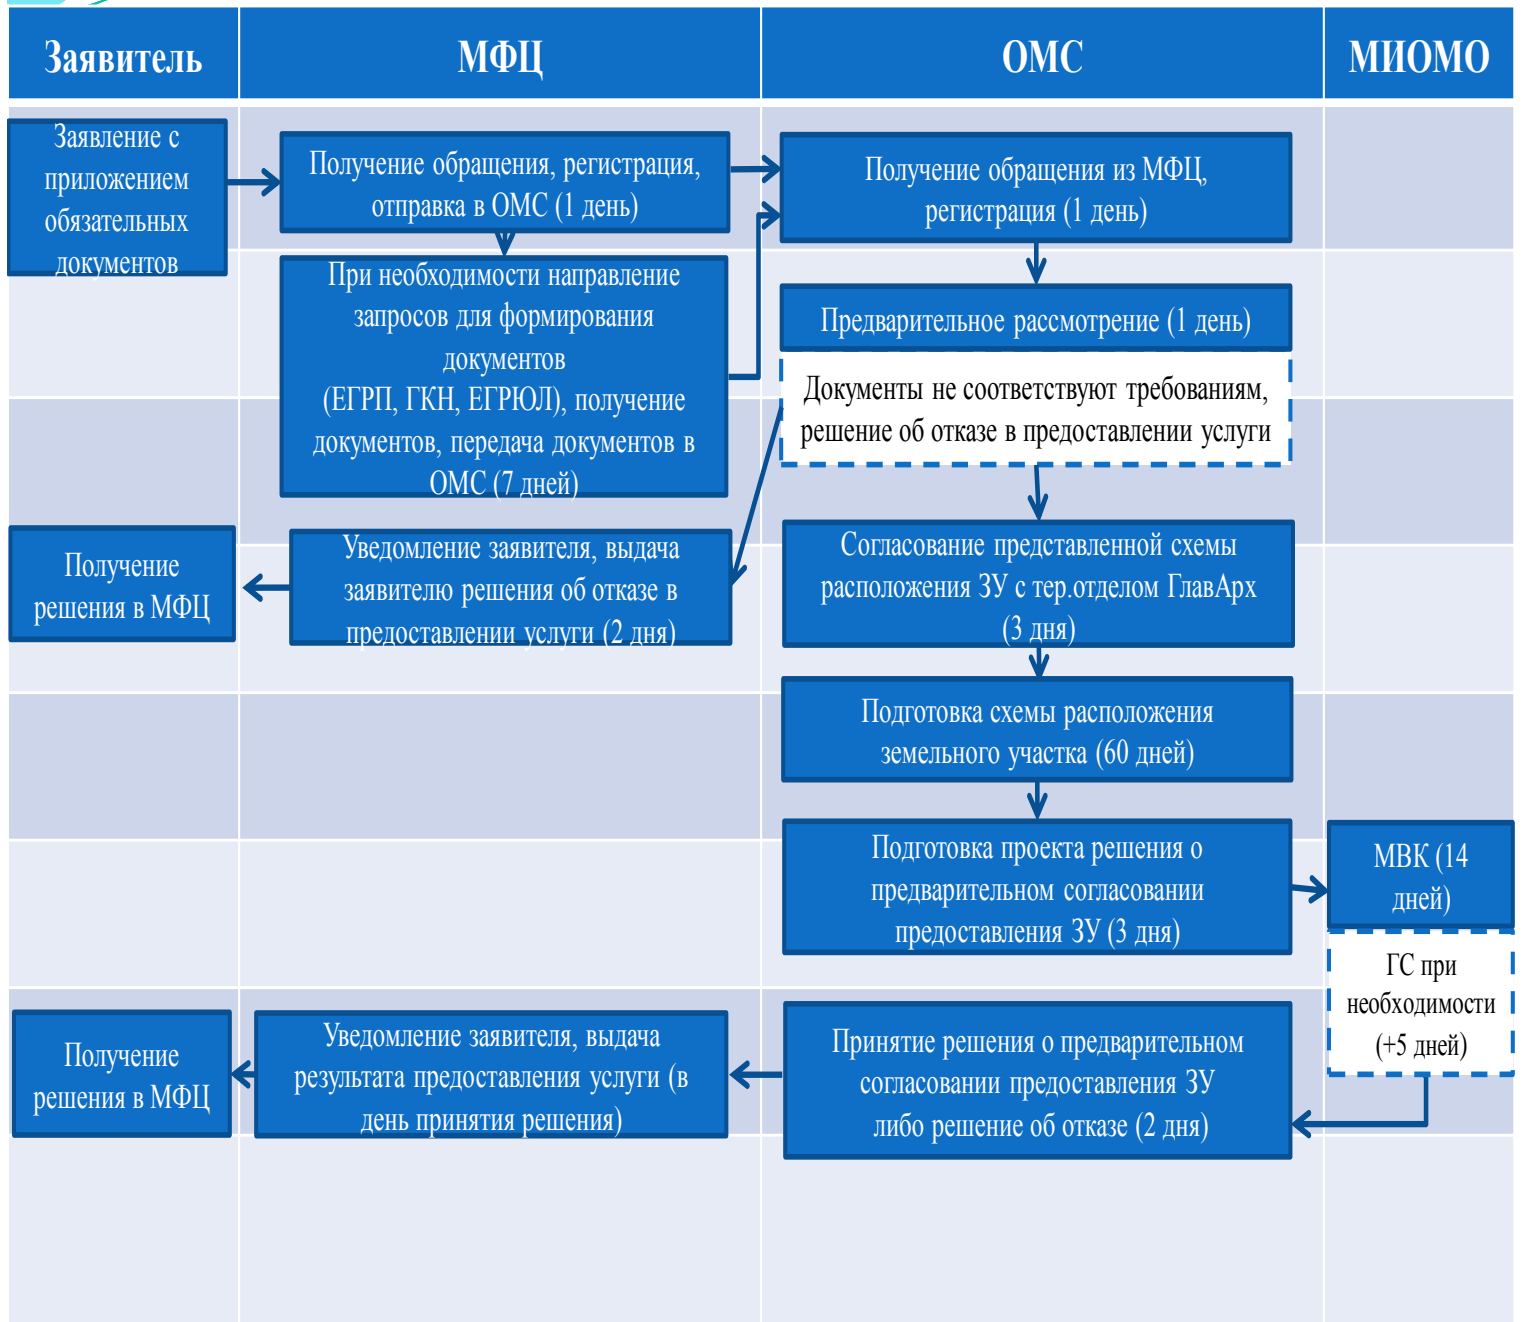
Заявитель

МФЦ

ОМС

МИОМО

Заявление с приложением обязательных документов

Получение обращения, регистрация, отправка в ОМС (1 день)

При необходимости направление запросов для формирования документов (ЕГРП, ГКН, ЕГРЮЛ), получение документов, передача документов в ОМС (7 дней)

Получение обращения из МФЦ, регистрация (1 день)

Предварительное рассмотрение (1 день)

Документы не соответствуют требованиям, решение об отказе в предоставлении услуги

Получение решения в МФЦ

Уведомление заявителя, выдача заявителю решения об отказе в предоставлении услуги (2 дня)

Согласование представленной схемы расположения ЗУ с тер.отделом ГлавАрх (3 дня)

Подготовка схемы расположения земельного участка (60 дней)

Подготовка проекта решения о предварительном согласовании предоставления ЗУ (3 дня)

МВК (14 дней)

ГС при необходимости (+5 дней)

Получение решения в МФЦ

Уведомление заявителя, выдача результата предоставления услуги (в день принятия решения)

Принятие решения о предварительном согласовании предоставления ЗУ либо решение об отказе (2 дня)